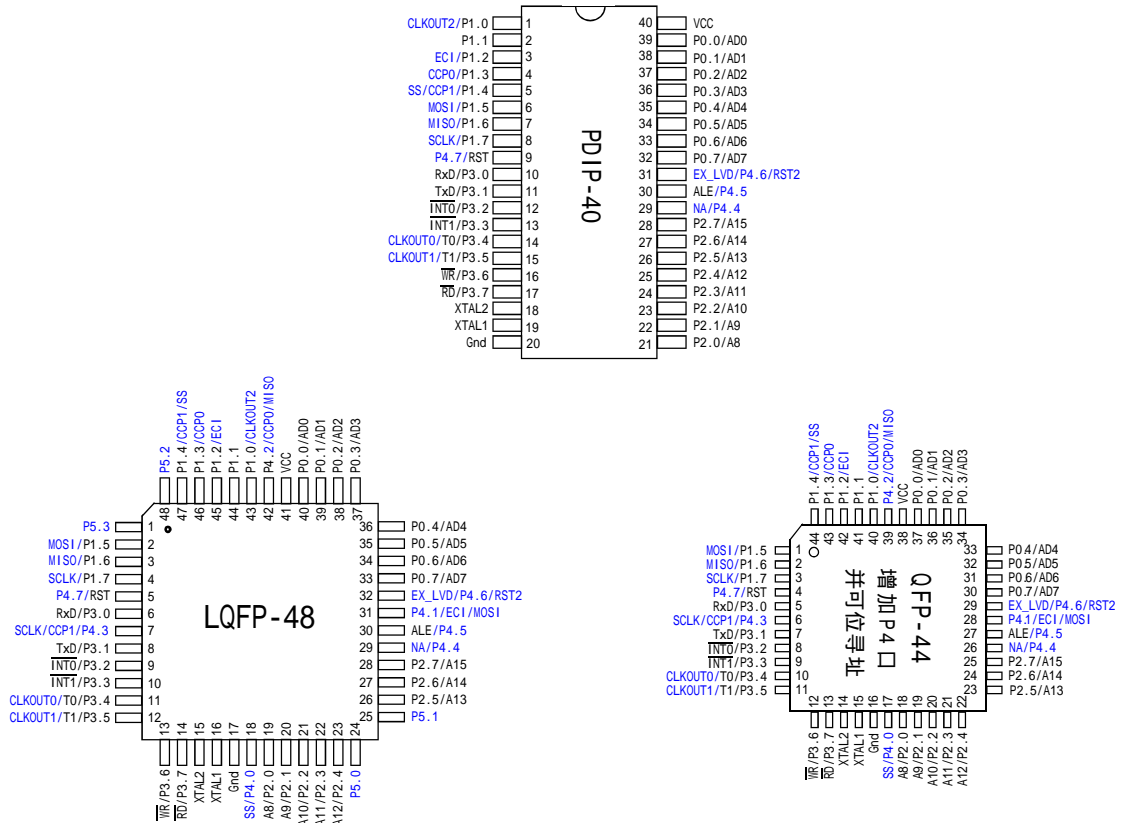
CLKOUT2/P1.0 1
P1.1 2
ECI/P1.2 3
CCP0/P1.3 4
SS/CCP1/P1.4 5
MOSI/P1.5 6
MISO/P1.6 7
SCLK/P1.7 8
P4.7/RST 9
RxD/P3.0 10
TxD/P3.1 11
$\overline{INT0}$/P3.2 12
$\overline{INT1}$/P3.3 13
CLKOUT0/T0/P3.4 14
CLKOUT1/T1/P3.5 15
$\overline{WR}$/P3.6 16
$\overline{RD}$/P3.7 17
XTAL2 18
XTAL1 19
Gnd 20

PDIP-40

40 VCC
39 P0.0/AD0
38 P0.1/AD1
37 P0.2/AD2
36 P0.3/AD3
35 P0.4/AD4
34 P0.5/AD5
33 P0.6/AD6
32 P0.7/AD7
31 EX_LVD/P4.6/RST2
30 ALE/P4.5
29 NA/P4.4
28 P2.7/A15
27 P2.6/A14
26 P2.5/A13
25 P2.4/A12
24 P2.3/A11
23 P2.2/A10
22 P2.1/A9
21 P2.0/A8

P5.2 48
P1.4/CCP1/SS 47
P1.3/CCP0 46
P1.2/ECI 45
P1.1 44
P1.0/CLKOUT2 43
P4.2/CCP0/MISO 42
VCC 41
P0.0/AD0 40
P0.1/AD1 39
P0.2/AD2 38
P0.3/AD3 37

P5.3 1
MOSI/P1.5 2
MISO/P1.6 3
SCLK/P1.7 4
P4.7/RST 5
RxD/P3.0 6
SCLK/CCP1/P4.3 7
TxD/P3.1 8
$\overline{INT0}$/P3.2 9
$\overline{INT1}$/P3.3 10
CLKOUT0/T0/P3.4 11
CLKOUT1/T1/P3.5 12

LQFP-48

36 P0.4/AD4
35 P0.5/AD5
34 P0.6/AD6
33 P0.7/AD7
32 EX_LVD/P4.6/RST2
31 P4.1/ECI/MOSI
30 ALE/P4.5
29 NA/P4.4
28 P2.7/A15
27 P2.6/A14
26 P2.5/A13
25 P5.1

13 $\overline{WR}$/P3.6
14 $\overline{RD}$/P3.7
15 XTAL2
16 XTAL1
17 Gnd
18 SS/P4.0
19 A8/P2.0
20 A9/P2.1
21 A10/P2.2
22 A11/P2.3
23 A12/P2.4
24 P5.0

P1.4/CCP1/SS 44
P1.3/CCP0 43
P1.2/ECI 42
P1.1 41
P1.0/CLKOUT2 40
P4.2/CCP0/MISO 39
VCC 38
P0.0/AD0 37
P0.1/AD1 36
P0.2/AD2 35
P0.3/AD3 34

MOSI/P1.5 1
MISO/P1.6 2
SCLK/P1.7 3
P4.7/RST 4
RxD/P3.0 5
SCLK/CCP1/P4.3 6
TxD/P3.1 7
$\overline{INT0}$/P3.2 8
$\overline{INT1}$/P3.3 9
CLKOUT0/T0/P3.4 10
CLKOUT1/T1/P3.5 11

QFP-44
增加P4口
并可位寻址

33 P0.4/AD4
32 P0.5/AD5
31 P0.6/AD6
30 P0.7/AD7
29 EX_LVD/P4.6/RST2
28 P4.1/ECI/MOSI
27 ALE/P4.5
26 NA/P4.4
25 P2.7/A15
24 P2.6/A14
23 P2.5/A13

12 $\overline{WR}$/P3.6
13 $\overline{RD}$/P3.7
14 XTAL2
15 XTAL1
16 Gnd
17 SS/P4.0
18 A8/P2.0
19 A9/P2.1
20 A10/P2.2
21 A11/P2.3
22 A12/P2.4